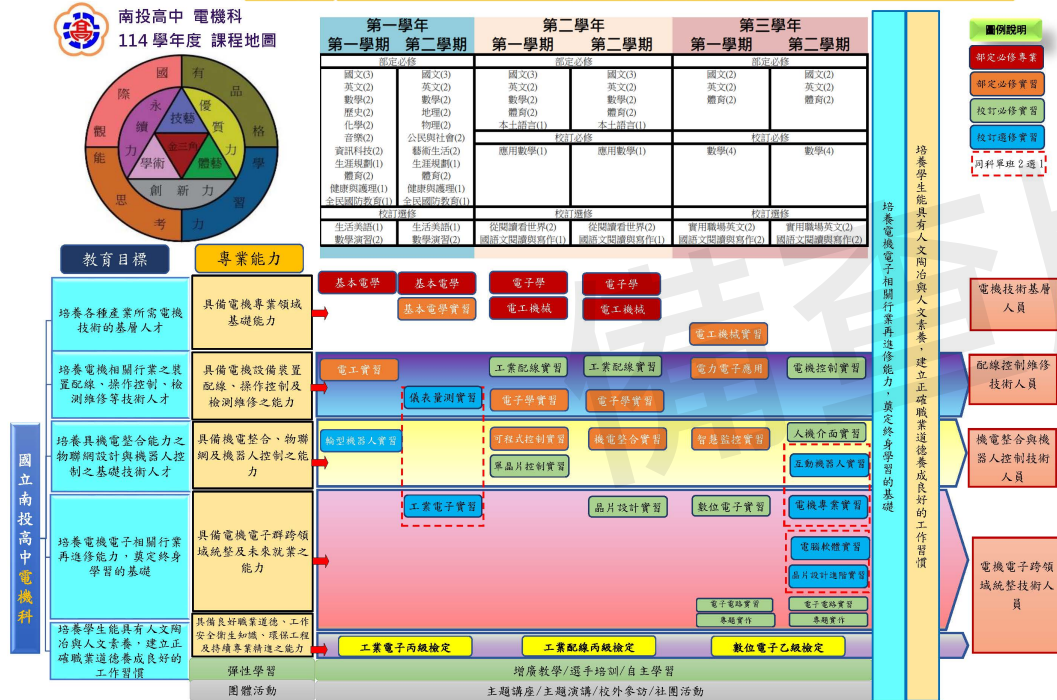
南投高中 電機科
114 學年度 課程地圖

國 有 品 格 學 習 力 考 思 能 觀 際
永 續 力 技藝 優 質 力 學術 創 新 力 體藝 全三角

| 第一學年 第一學期 | 第一學年 第二學期 | 第二學年 第一學期 | 第二學年 第二學期 | 第三學年 第一學期 | 第三學年 第二學期 |
|---|---|---|---|---|---|
| 部定必修 | | 部定必修 | | 部定必修 | |
| 國文(3) 英文(2) 數學(2) 歷史(2) 化學(2) 音樂(2) 資訊科技(2) 生涯規劃(1) 體育(2) 健康與護理(1) 全民國防教育(1) | 國文(3) 英文(2) 數學(2) 地理(2) 物理(2) 公民與社會(2) 藝術生活(2) 生涯規劃(1) 體育(2) 健康與護理(1) 全民國防教育(1) | 國文(3) 英文(2) 數學(2) 體育(2) 本土語言(1) | 國文(3) 英文(2) 數學(2) 體育(2) 本土語言(1) | 國文(2) 英文(2) 體育(2) | 國文(2) 英文(2) 體育(2) |
| | | 校訂必修 | | 校訂必修 | |
| | | 應用數學(1) | 應用數學(1) | 數學(4) | 數學(4) |
| 校訂選修 | | 校訂選修 | | 校訂選修 | |
| 生活英語(1) 數學演習(2) | 生活英語(1) 數學演習(2) | 從閱讀看世界(2) 國語文閱讀與寫作(1) | 從閱讀看世界(2) 國語文閱讀與寫作(1) | 實用職場英文(2) 國語文閱讀與寫作(2) | 實用職場英文(2) 國語文閱讀與寫作(2) |

培養電機電子相關行業再進修能力，奠定終身學習的基礎

培養學生能具有人文陶冶與人文素養，建立正確職業道德養成良好的工作習慣

圖例說明
部定必修專業
部定必修實習
校訂必修實習
校訂選修實習
同科單班2選1

教育目標
專業能力

國立南投高中電機科

培養各種產業所需電機技術的基層人才
具備電機專業領域基礎能力
基本電學 基本電學 電子學 電子學
基本電學實習 電工機械 電工機械
電工機械實習
電機技術基層人員

培養電機相關行業之裝置配線、操作控制、檢測維修等技術人才
具備電機設備裝置配線、操作控制及檢測維修之能力
電工實習 工業配線實習 工業配線實習 電力電子應用 電機控制實習
儀表量測實習 電子學實習 電子學實習
配線控制維修技術人員

培養具機電整合能力之物聯網設計與機器人控制之基礎技術人才
具備機電整合、物聯網及機器人控制之能力
輪型機器人實習 可程式控制實習 機電整合實習 智慧監控實習 人機介面實習
單晶片控制實習 互動機器人實習
機電整合與機器人控制技術人員

培養電機電子相關行業再進修能力，奠定終身學習的基礎
具備電機電子群跨領域統整及未來就業之能力
工業電子實習 晶片設計實習 數位電子實習 電機專業實習
電腦軟體實習
晶片設計進階實習
電子電路實習 電子電路實習
專題實作 專題實作
電機電子跨領域統整技術人員

培養學生能具有人文陶冶與人文素養，建立正確職業道德養成良好的工作習慣
具備良好職業道德、工作安全衛生知識、環保工程及持續專業精進之能力
工業電子丙級檢定 工業配線丙級檢定 數位電子乙級檢定

彈性學習 增廣教學/選手培訓/自主學習
團體活動 主題講座/主題演講/校外參訪/社團活動